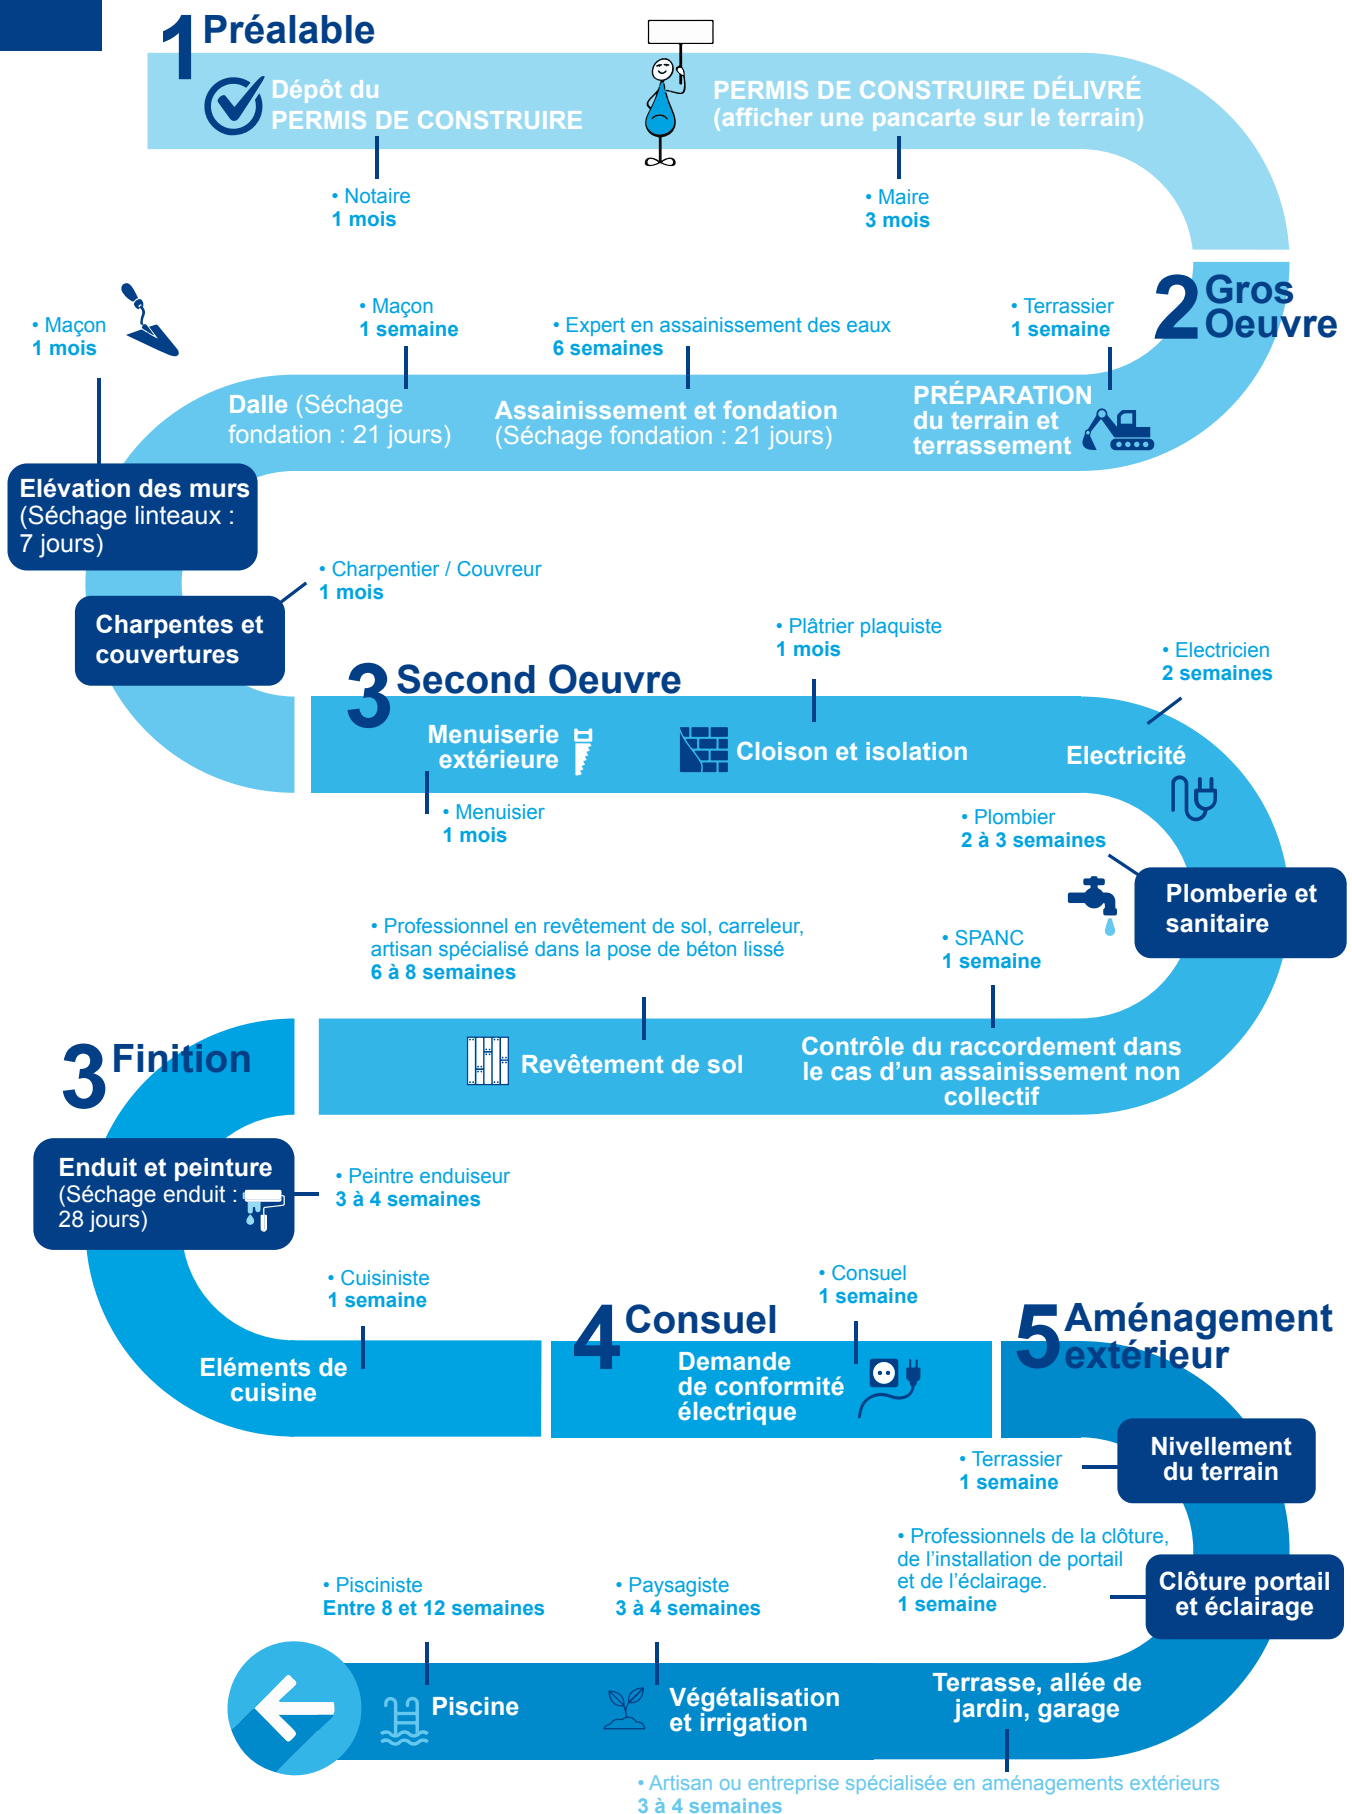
1 Préalable

Dépôt du PERMIS DE CONSTRUIRE

PERMIS DE CONSTRUIRE DÉLIVRÉ (afficher une pancarte sur le terrain)

• Notaire
1 mois

• Maire
3 mois

2 Gros Oeuvre

• Maçon
1 mois

• Maçon
1 semaine

• Expert en assainissement des eaux
6 semaines

• Terrassier
1 semaine

Dalle (Séchage fondation : 21 jours)

Assainissement et fondation (Séchage fondation : 21 jours)

PRÉPARATION du terrain et terrassement

Elévation des murs (Séchage linteaux : 7 jours)

• Charpentier / Couvreur
1 mois

Charpentes et couvertures

3 Second Oeuvre

• Plâtrier plaquiste
1 mois

• Electricien
2 semaines

Menuiserie extérieure

Cloison et isolation

Electricité

• Menuisier
1 mois

• Plombier
2 à 3 semaines

Plomberie et sanitaire

• Professionnel en revêtement de sol, carreleur, artisan spécialisé dans la pose de béton lissé
6 à 8 semaines

• SPANC
1 semaine

3 Finition

Revêtement de sol

Contrôle du raccordement dans le cas d'un assainissement non collectif

Enduit et peinture (Séchage enduit : 28 jours)

• Peintre enduiseur
3 à 4 semaines

• Cuisiniste
1 semaine

• Consuel
1 semaine

4 Consuel

5 Aménagement extérieur

Eléments de cuisine

Demande de conformité électrique

• Terrassier
1 semaine

Nivellement du terrain

• Professionnels de la clôture, de l'installation de portail et de l'éclairage.
1 semaine

Clôture portail et éclairage

• Pisciniste
Entre 8 et 12 semaines

• Paysagiste
3 à 4 semaines

Piscine

Végétalisation et irrigation

Terrasse, allée de jardin, garage

• Artisan ou entreprise spécialisée en aménagements extérieurs
3 à 4 semaines